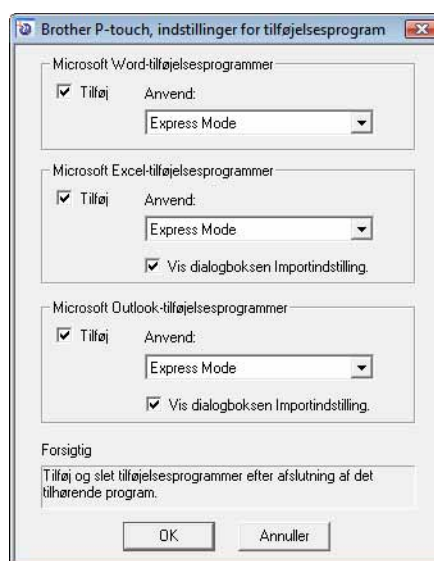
Brother P-touch, indstillinger for tilføjelsesprogram

Microsoft Word-tilføjelsesprogrammer

Tilføj

Anvend:

Express Mode

Microsoft Excel-tilføjelsesprogrammer

Tilføj

Anvend:

Express Mode

Vis dialogboksen Importindstilling.

Microsoft Outlook-tilføjelsesprogrammer

Tilføj

Anvend:

Express Mode

Vis dialogboksen Importindstilling.

Forsigtig

Tilføj og slet tilføjelsesprogrammer efter afslutning af det tilhørende program.

OK

Annuller